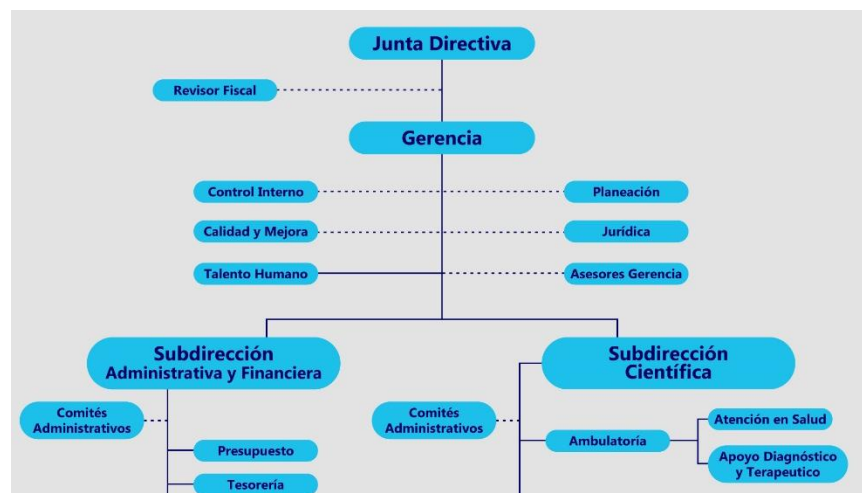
Junta Directiva

Revisor Fiscal

Gerencia

Control Interno

Planeación

Calidad y Mejora

Jurídica

Talento Humano

Asesores Gerencia

Subdirección Administrativa y Financiera

Subdirección Científica

Comités Administrativos

Presupuesto

Tesorería

Comités Administrativos

Ambulatoria

Atención en Salud

Apoyo Diagnóstico y Terapeutico